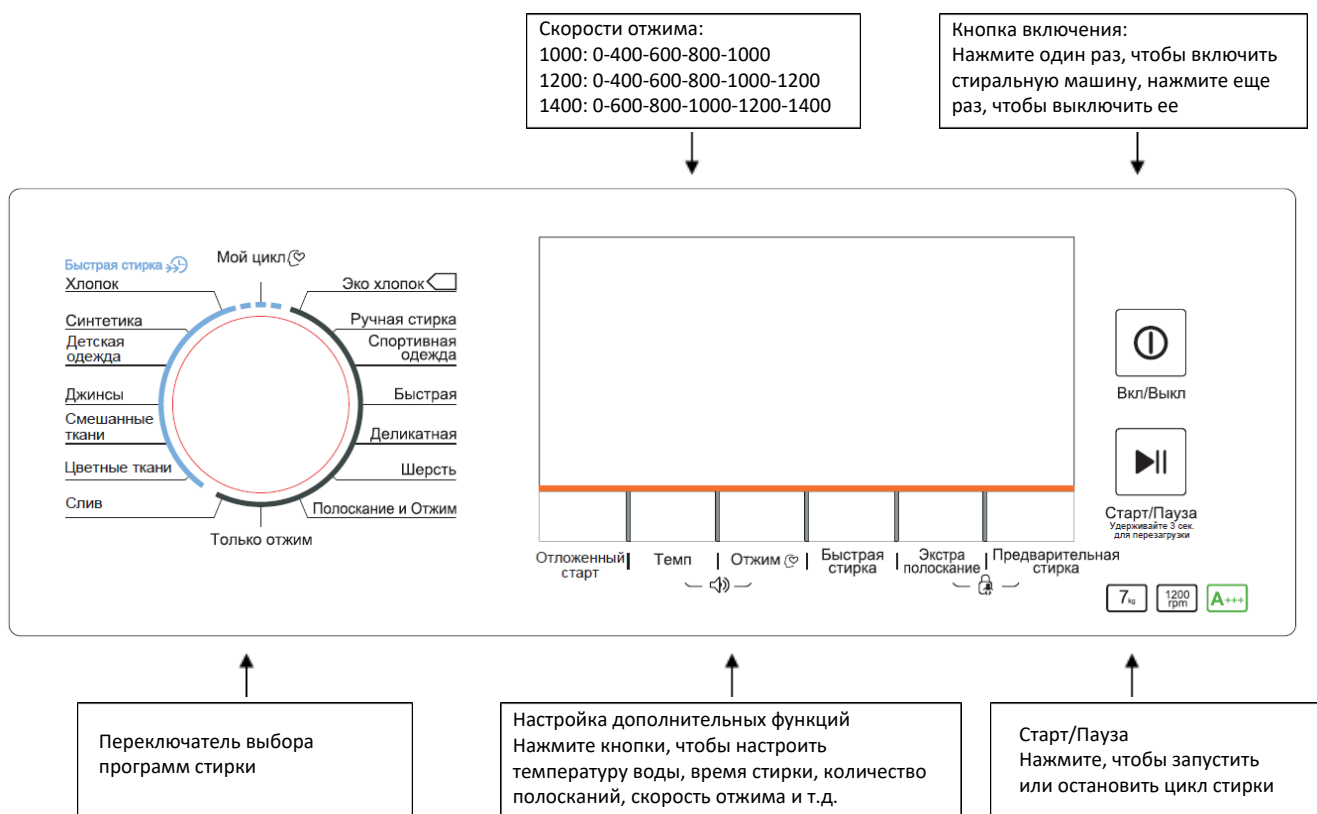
Скорости отжима:
1000: 0-400-600-800-1000
1200: 0-400-600-800-1000-1200
1400: 0-600-800-1000-1200-1400

Кнопка включения:
Нажмите один раз, чтобы включить стиральную машину, нажмите еще раз, чтобы выключить ее

Быстрая стирка
Мой цикл
Хлопок
Эко хлопок
Синтетика
Ручная стирка
Детская одежда
Спортивная одежда
Джинсы
Быстрая
Смешанные ткани
Деликатная
Цветные ткани
Шерсть
Слив
Полоскание и Отжим
Только отжим

Вкл/Выкл

Старт/Пауза
Удерживайте 3 сек. для перезагрузки

Отложенный старт
Темп
Отжим
Быстрая стирка
Экстра полоскание
Предварительная стирка

7kg
1200 rpm
A+++

Переключатель выбора программ стирки

Настройка дополнительных функций
Нажмите кнопки, чтобы настроить температуру воды, время стирки, количество полосканий, скорость отжима и т.д.

Старт/Пауза
Нажмите, чтобы запустить или остановить цикл стирки